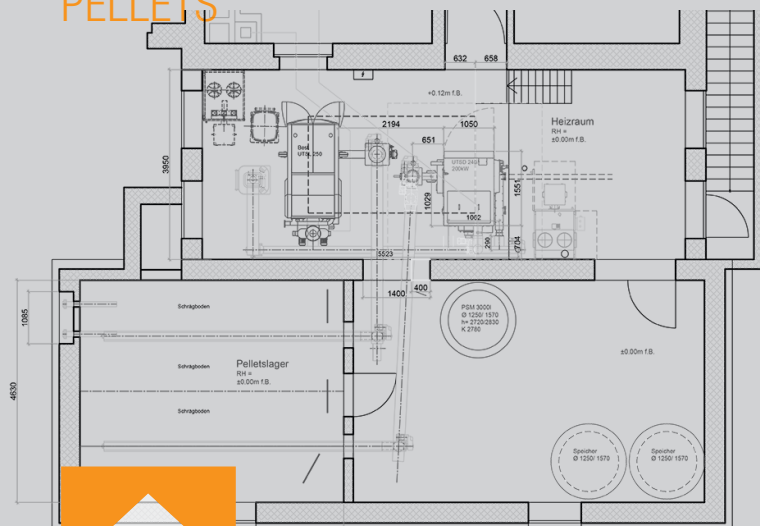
PELLETS

632
658
+0.12m f.B.
Heizraum
RH =
±0.00m f.B.
2194
1050
651
Gen
UTSL 250
UTSD 240
200kW
3950
1029
1551
1002
299
704
5523
1400
400
PSM 3000l
Ø 1250/ 1570
h= 2720/2830
K 2780
1085
Schrägboden
Pelletslager
RH =
±0.00m f.B.
Schrägboden
±0.00m f.B.
4630
Schrägboden
Speicher
Ø 1250/ 1570
Speicher
Ø 1250/ 1570